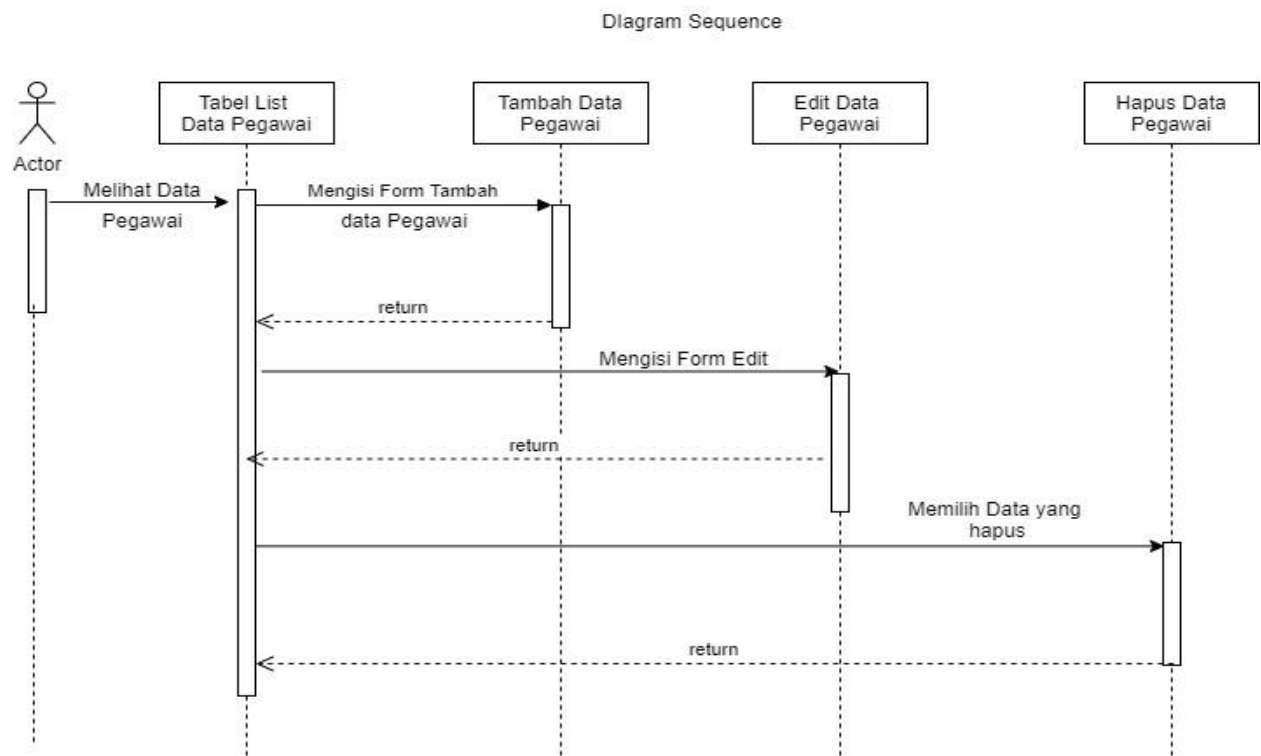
DIagram Sequence

Actor

Tabel List Data Pegawai

Tambah Data Pegawai

Edit Data Pegawai

Hapus Data Pegawai

Melihat Data Pegawai

Mengisi Form Tambah data Pegawai

return

Mengisi Form Edit

return

Memilih Data yang hapus

return